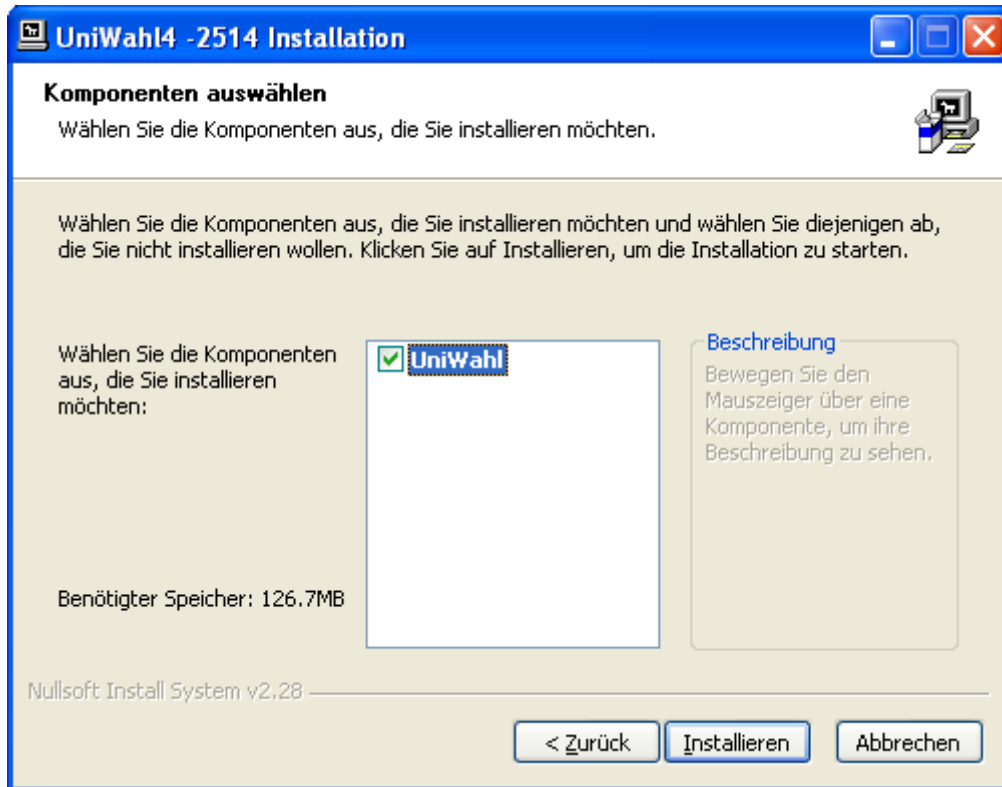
UniWahl4 -2514 Installation

Komponenten auswählen

Wählen Sie die Komponenten aus, die Sie installieren möchten.

Wählen Sie die Komponenten aus, die Sie installieren möchten und wählen Sie diejenigen ab, die Sie nicht installieren wollen. Klicken Sie auf Installieren, um die Installation zu starten.

Wählen Sie die Komponenten aus, die Sie installieren möchten:

UniWahl

Beschreibung

Bewegen Sie den Mauszeiger über eine Komponente, um ihre Beschreibung zu sehen.

Benötigter Speicher: 126.7MB

Nullsoft Install System v2.28

< Zurück

Installieren

Abbrechen